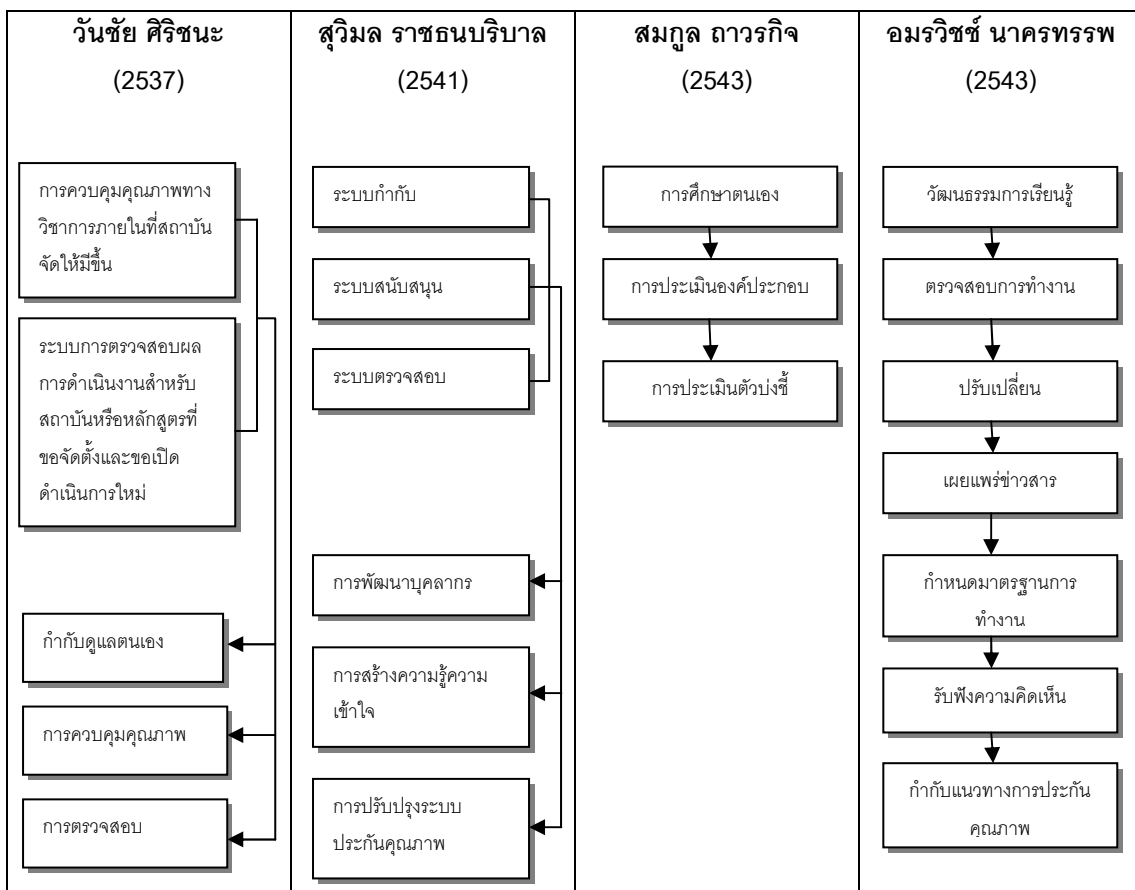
วันชัย ศิริชนะ

(2537)

การควบคุมคุณภาพทางวิชาการภายในที่สถาบันจัดให้มีขึ้น

ระบบการตรวจสอบผลการดำเนินงานสำหรับสถาบันหรือหลักสูตรที่ขอจัดตั้งและขอเปิดดำเนินการใหม่

กำกับดูแลตนเอง

การควบคุมคุณภาพ

การตรวจสอบ

สุวิมล ราชธนบริบาล

(2541)

ระบบกำกับ

ระบบสนับสนุน

ระบบตรวจสอบ

การพัฒนาบุคลากร

การสร้างความรู้ความเข้าใจ

การปรับปรุงระบบประกันคุณภาพ

สมกูล ถาวรกิจ

(2543)

การศึกษาตนเอง

การประเมินองค์ประกอบ

การประเมินตัวบ่งชี้

อมรวิชช์ นาครทรรพ

(2543)

วัฒนธรรมการเรียนรู้

ตรวจสอบการทำงาน

ปรับเปลี่ยน

เผยแพร่ข่าวสาร

กำหนดมาตรฐานการทำงาน

รับฟังความคิดเห็น

กำกับแนวทางการประกันคุณภาพ